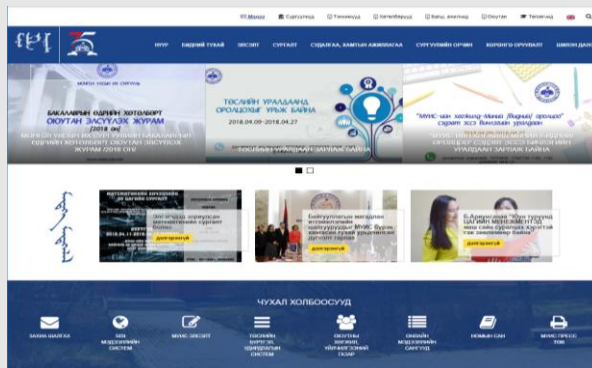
Монгол | Суралцагч | Төгсөгчид | Ажилтан | Ажлын байр | Оюутан | Төгсөгч

НҮҮР | БИДНИЙ ТУХАЙ | ЭЛСЭЛТ | СУРГАЛТ | СУДАЛГАА, ХАМТЫН АЖИЛЛАГАА | СУРГУУЛИЙН ОРЧИН | КОРПОРАТ ОРОЛЦОЛТ | ХИЙЛ ДАН

БАКАЛАВРЫН ОДРИЙН ХӨТӨЛБӨРТ ОЮУТАН ЭЛСҮҮЛЭХ ЖУРАМ (2018 он)

МОНГОЛ УЛСЫН ИХ СУРГУУЛИЙН БАКАЛАВРЫН ӨДРИЙН ХӨТӨЛБӨРТ ОЮУТАН ЭЛСҮҮЛЭХ ЖУРАМ 2018 ОН

ТӨСЛИЙН УРАЛДААНД ОРОЛЦОХЫГ УРЬЖ БАЙНА

2018.04.09-2018.04.27

ТӨСЛИЙН УРАЛДААН ЗАРЛАЖ БАЙНА

"МУИС-ийн хөгжил-Миний бодлого" уралдаан

"МУИС-ИЙН ХӨГЖИЛ-МИНИЙ БОДЛОГО" СЭДЭВТ ЭССЭ БИЧЛЭГИЙН УРАЛДААН ЗАРЛАЖ БАЙНА

дэлгэрэнгүй

дэлгэрэнгүй

Байгууллагын магадлан итгэмжлэлийн ... МУИС бүрэн хэмжээгээр ... дүгнэлт гарлаа

дэлгэрэнгүй

Б.Арвинзаяа "Елл торгууд ... " ... сурах хүсэлтэй

дэлгэрэнгүй

ЧУХАЛ ХОЛБООСУУД

ЗАХИА ИЛГЭЭХ | SISI МЭДЭЭЛЛИЙН СИСТЕМ | МУИС ЭЛСЭЛТ | ТӨСЛИЙН БҮРТГЭЛ, ҮНЭЛГЭЭНИЙ СИСТЕМ | ОЮУТНЫ ХӨГЖИЛ, ХӨТӨЛБӨРИЙН ГАЗАР | ОНЛАЙН МЭДЭЭЛЛИЙН САНГУУД | НОМЫН САН | МУИС ПРЕСС ТОВ